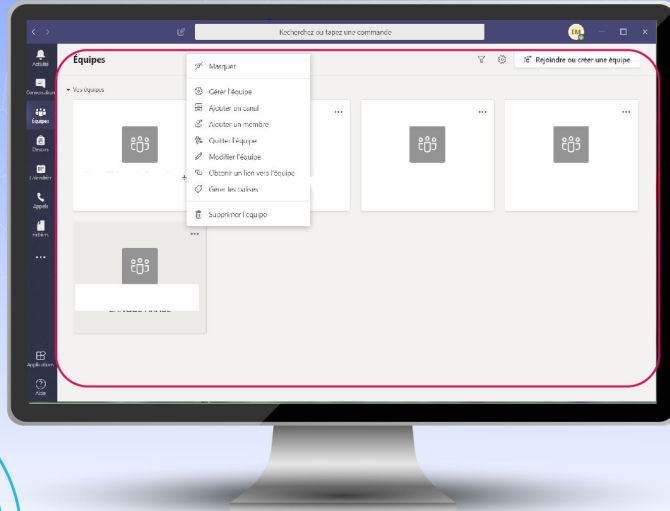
Recherchez ou tapez une commande

Activité
Conversation
Équipes
Devoirs
Calendrier
Appels
Fichiers
...
Applications
Aide

Équipes

Rejoindre ou créer une équipe

Vos équipes

Masquer
Gérer l'équipe
Ajouter un canal
Ajouter un membre
Quitter l'équipe
Modifier l'équipe
Obtenir un lien vers l'équipe
Gérer les balises
Supprimer l'équipe

...
...
...
...